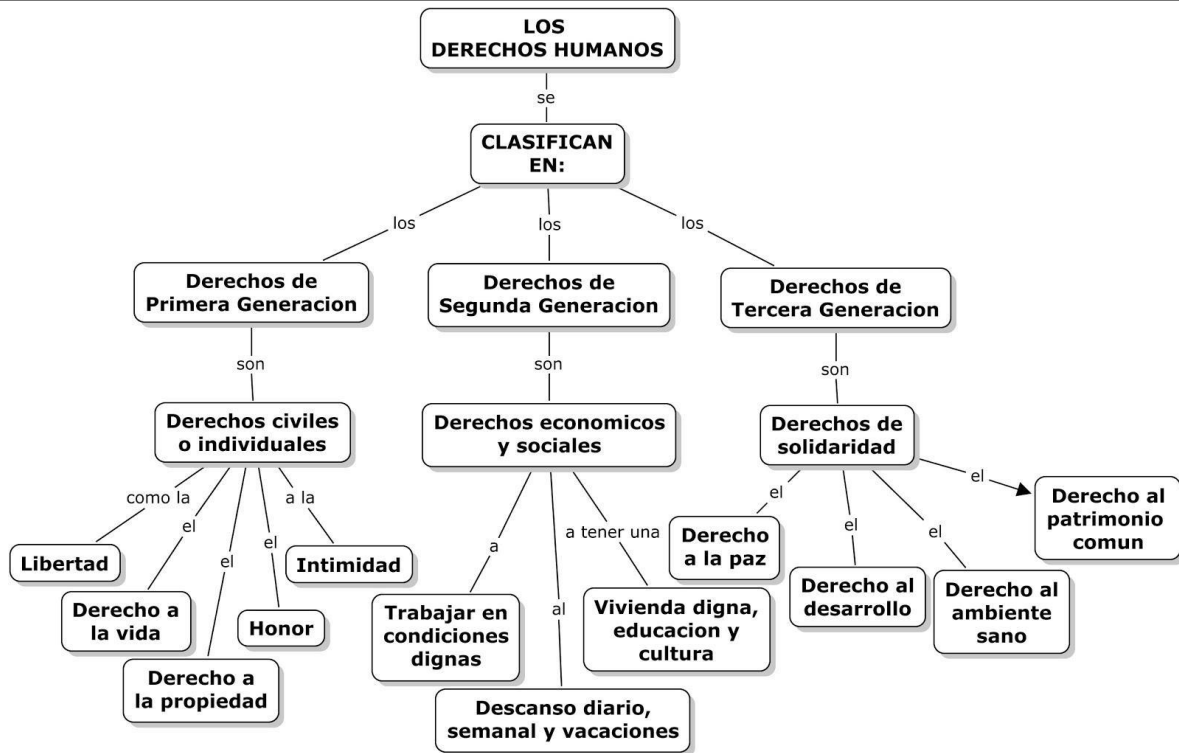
LOS DERECHOS HUMANOS

se

CLASIFICAN EN:

los

los

los

Derechos de Primera Generacion

Derechos de Segunda Generacion

Derechos de Tercera Generacion

son

son

son

Derechos civiles o individuales

Derechos economicos y sociales

Derechos de solidaridad

como la

Libertad

el

Derecho a la vida

el

Derecho a la propiedad

el

Honor

a la

Intimidad

a

Trabajar en condiciones dignas

al

Descanso diario, semanal y vacaciones

a tener una

Vivienda digna, educacion y cultura

el

Derecho a la paz

el

Derecho al desarrollo

el

Derecho al ambiente sano

el

Derecho al patrimonio comun